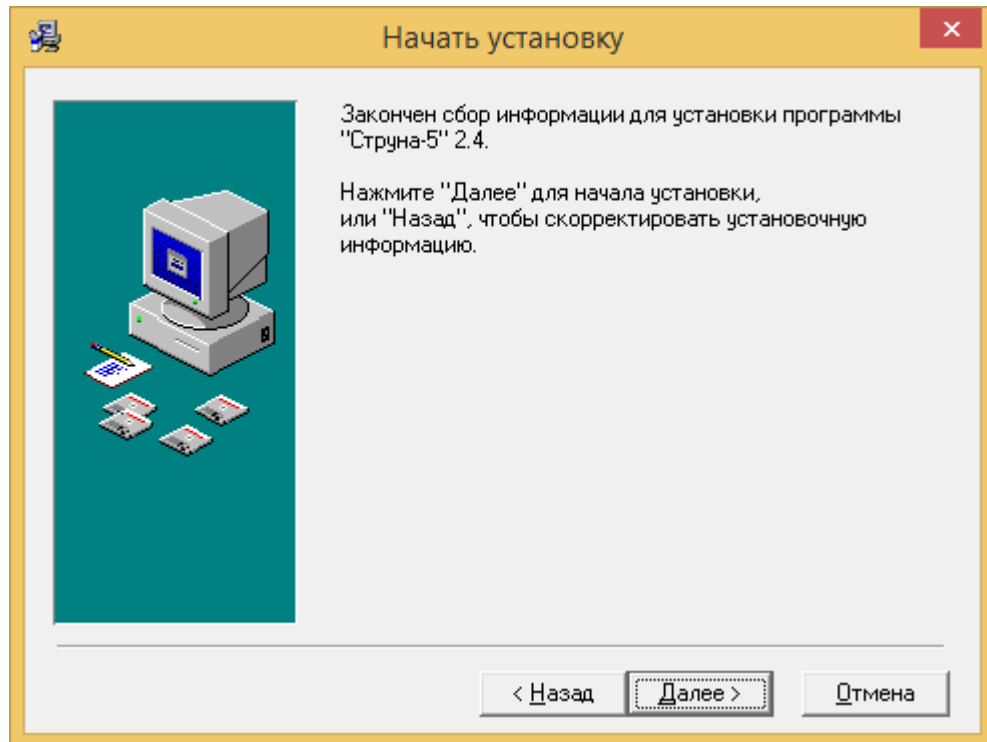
Начать установку

×

Закончен сбор информации для установки программы "Струна-5" 2.4.

Нажмите "Далее" для начала установки, или "Назад", чтобы скорректировать установочную информацию.

< Назад

Далее >

Отмена